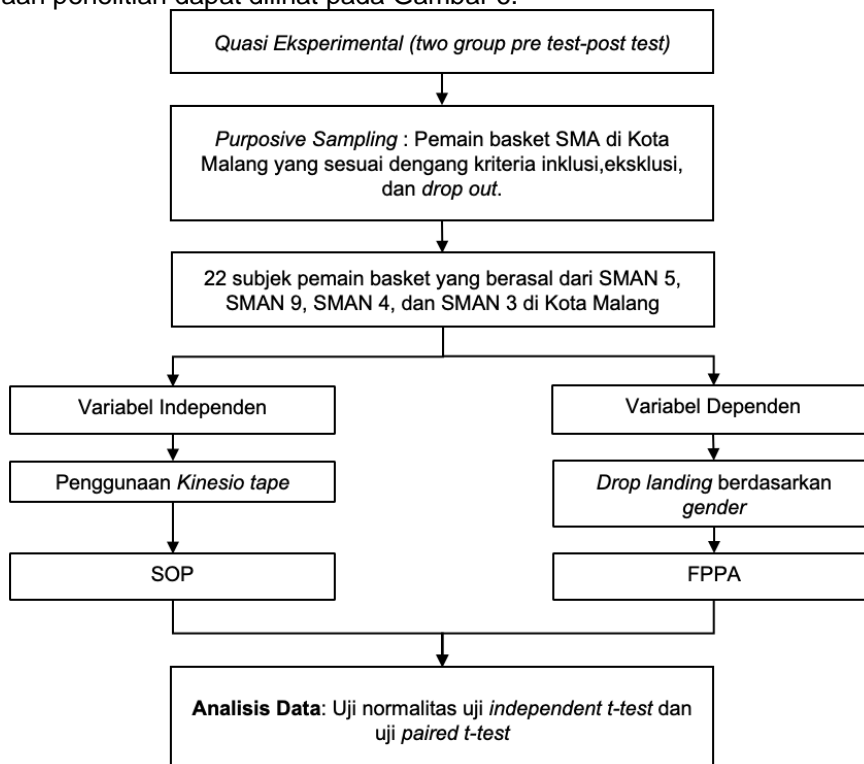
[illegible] penelitian dapat dilihat pada Gambar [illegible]

Quasi Eksperimental (two group pre test-post test)

Purposive Sampling : Pemain basket SMA di Kota Malang yang sesuai dengang kriteria inklusi,eksklusi, dan drop out.

22 subjek pemain basket yang berasal dari SMAN 5, SMAN 9, SMAN 4, dan SMAN 3 di Kota Malang

Variabel Independen

Penggunaan Kinesio tape

SOP

Variabel Dependen

Drop landing berdasarkan gender

FPPA

Analisis Data: Uji normalitas uji independent t-test dan uji paired t-test